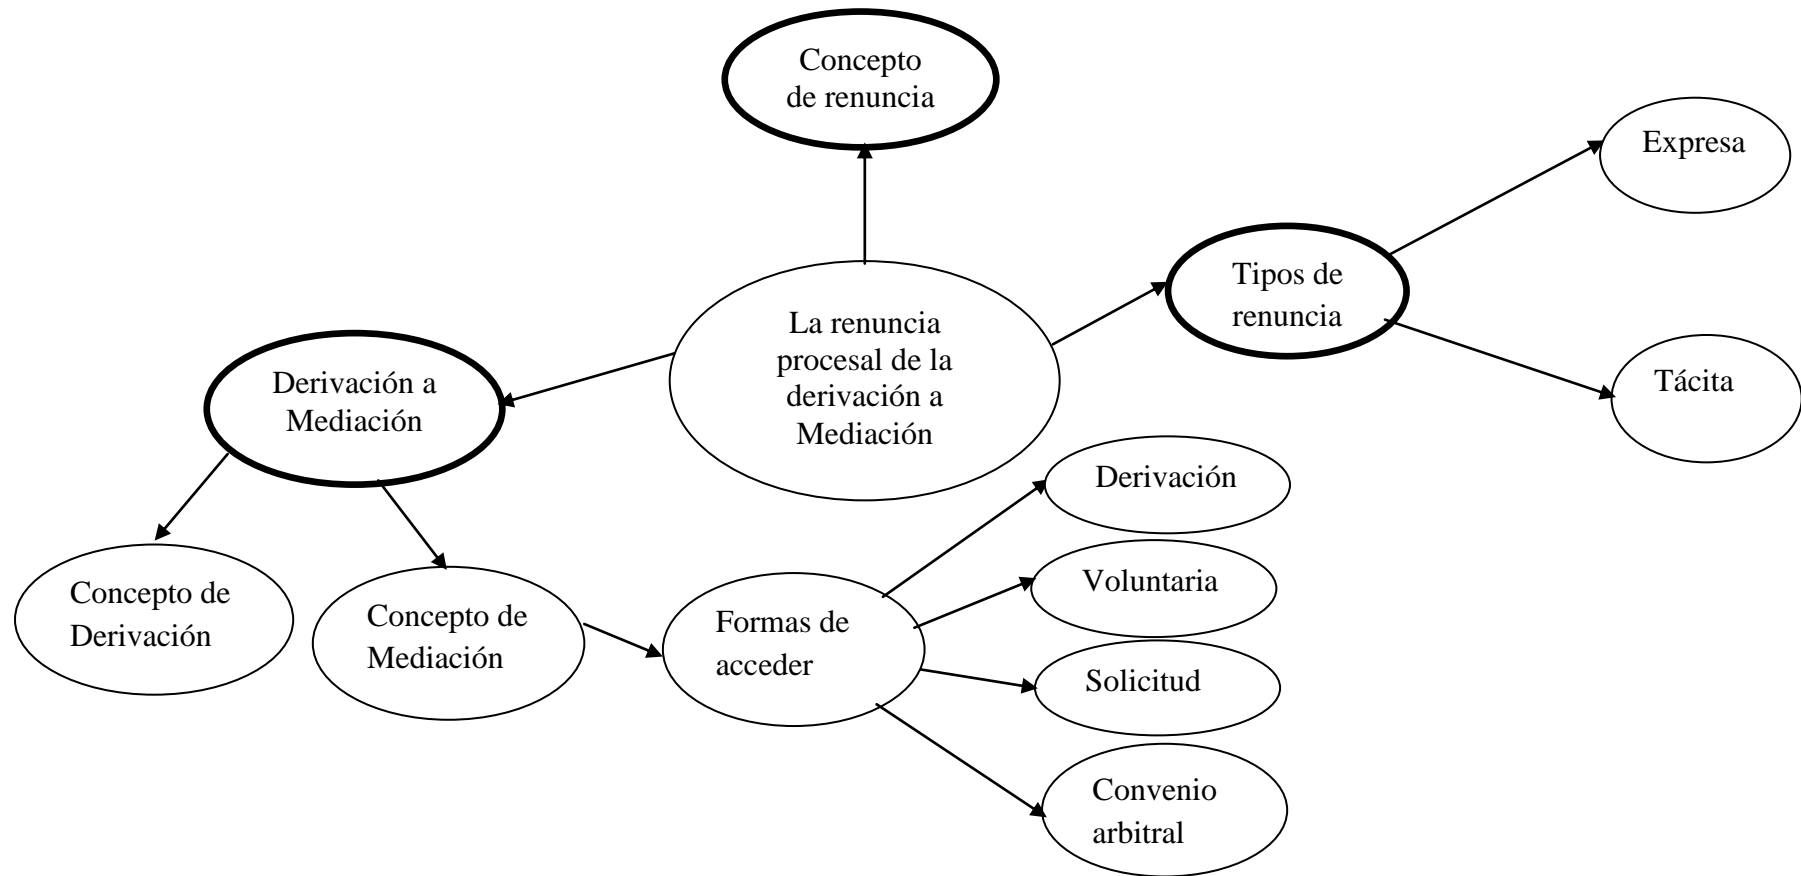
Concepto de renuncia

Expresa

Tipos de renuncia

La renuncia procesal de la derivación a Mediación

Tácita

Derivación a Mediación

Derivación

Concepto de Derivación

Concepto de Mediación

Formas de acceder

Voluntaria

Solicitud

Convenio arbitral